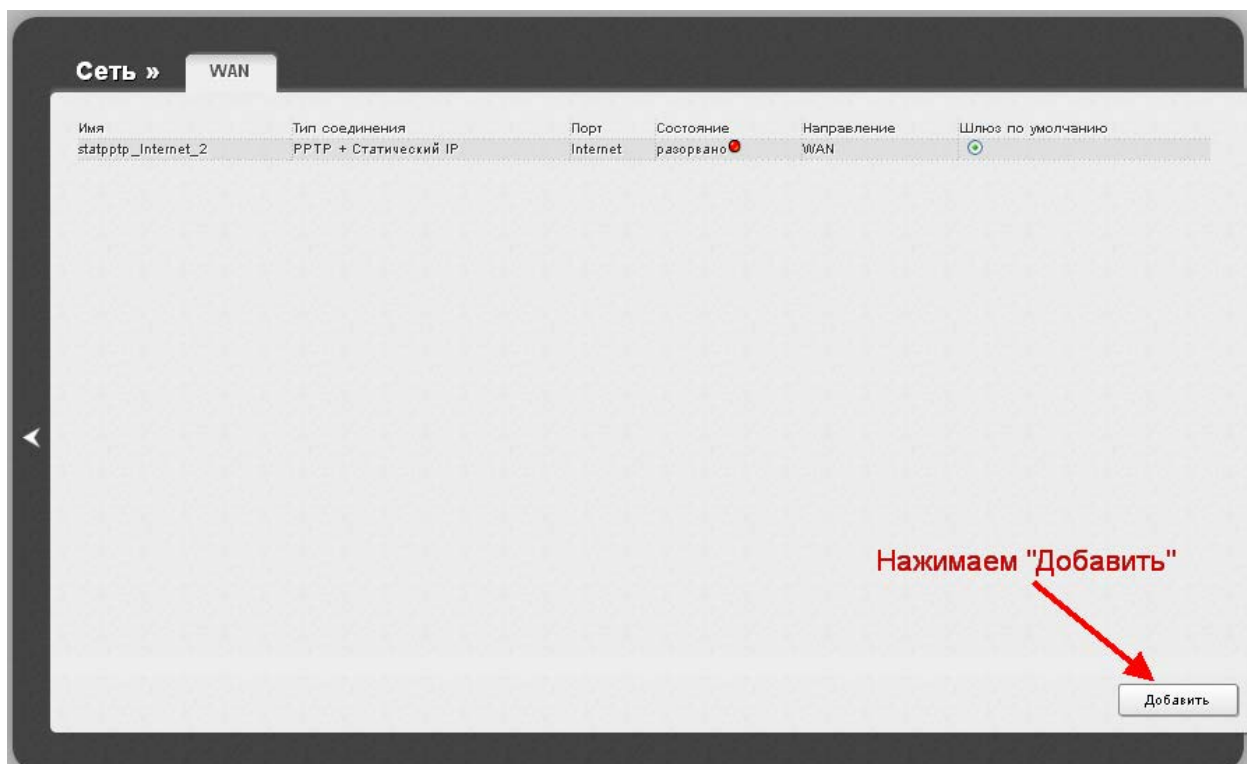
Сеть » WAN

| Имя | Тип соединения | Порт | Состояние | Направление | Шлюз по умолчанию |
|---|---|---|---|---|---|
| statpptp_Internet_2 | PPTP + Статический IP | Internet | разорвано | WAN | |

Нажимаем "Добавить"

Добавить